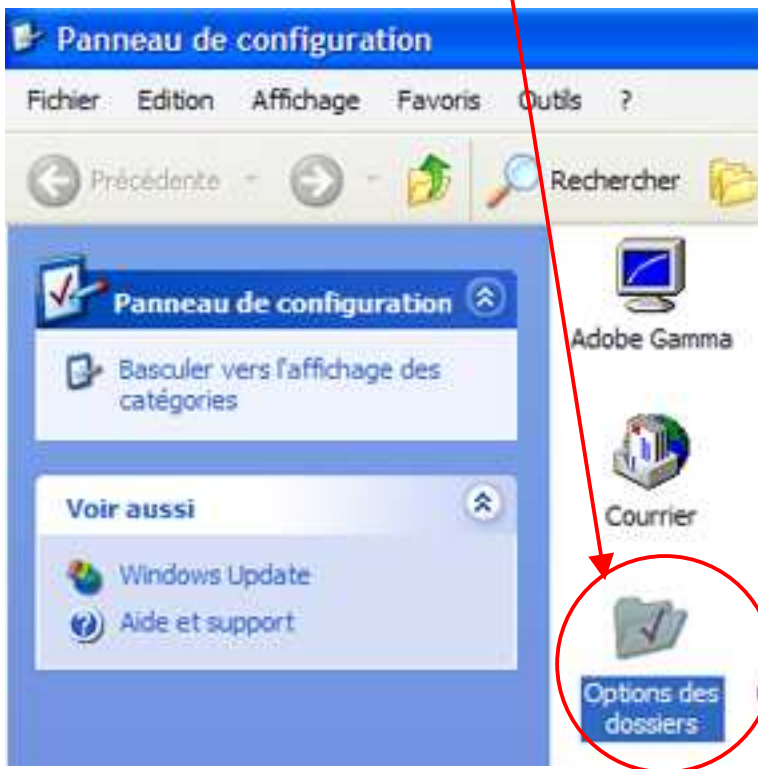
Panneau de configuration

Fichier Edition Affichage Favoris Outils ?

Précédente Rechercher

Panneau de configuration

Basculer vers l'affichage des catégories

Voir aussi

Windows Update

Aide et support

Adobe Gamma

Courrier

Options des dossiers